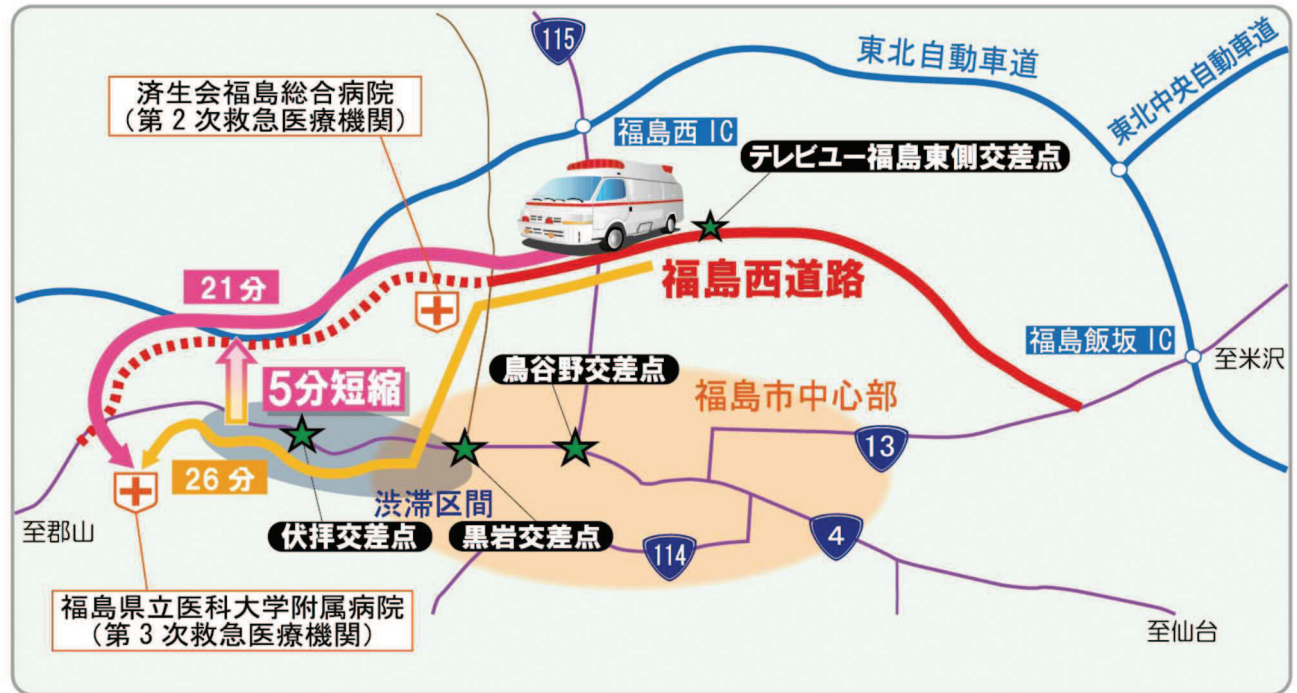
115

東北自動車道

東北中央自動車道

済生会福島総合病院
（第２次救急医療機関）

福島西 IC

テレビユー福島東側交差点

21分

福島西道路

福島飯坂 IC

至米沢

5分短縮

鳥谷野交差点

福島市中心部

13

26分

渋滞区間

至郡山

伏拝交差点

黒岩交差点

4

114

福島県立医科大学附属病院
（第３次救急医療機関）

至仙台